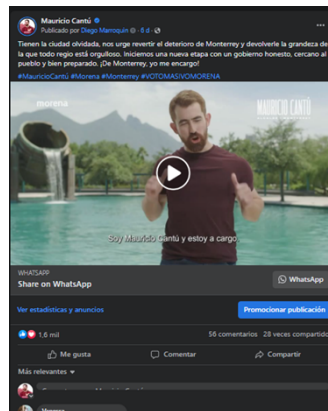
Mauricio Cantú
Publicado por Diego Manroquín · 6 d ·

Tienen la ciudad olvidada, nos urge revertir el deterioro de Monterrey y devolverle la grandeza de la que todo regio está orgulloso. Iniciemos una nueva etapa con un gobierno honesto, cercano al pueblo y bien preparado. ¡De Monterrey, yo me encargo!

#MauricioCantú #Morena #Monterrey #VOTOMASIVOMORENA

morena

MAURICIO CANTÚ

Soy Mauricio Cantú y estoy a cargo.

WHATSAPP
Share on WhatsApp
WhatsApp

Ver estadísticas y anuncios
Promocionar publicación

1,6 mil
56 comentarios 28 veces compartido

Me gusta
Comentar
Compartir

Más relevantes

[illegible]